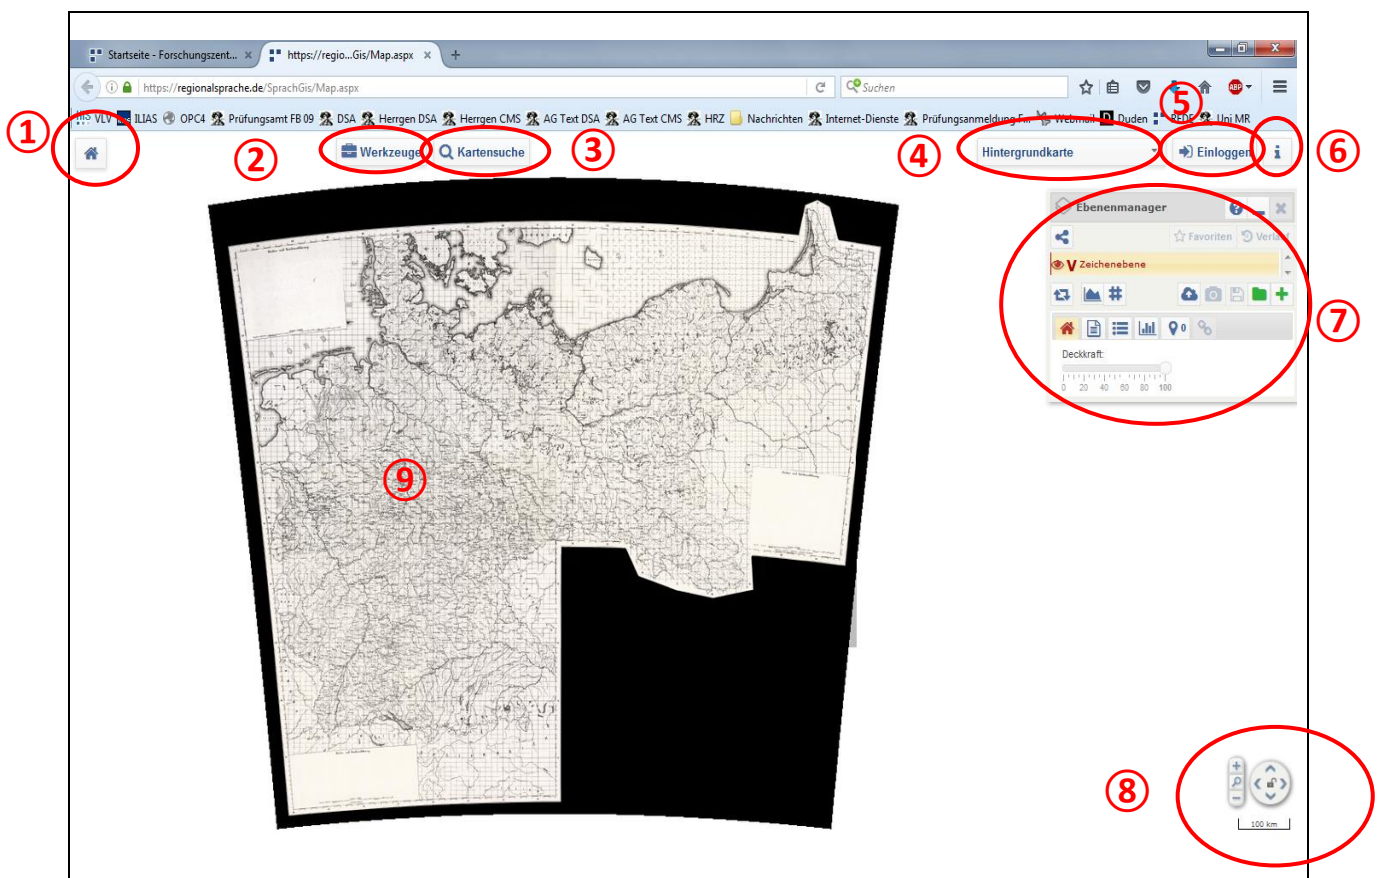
Startseite - Forschungszent... ×
https://regio...Gis/Map.aspx ×
+

https://regionalsprache.de/SprachGis/Map.aspx
Suchen

VLV ILIAS OPC4 Prüfungsamt FB 09 DSA Herrgen DSA Herrgen CMS AG Text DSA AG Text CMS HRZ Nachrichten Internet-Dienste Prüfungsanmeldung F... Webmail Duden REDE Uni MR

①
②
Werkzeuge
Kartensuche
③
④
Hintergrundkarte
⑤
Einloggen
⑥

Ebenenmanager
Favoriten
Verl
V Zeichenebene
0
Deckkraft:
0 20 40 60 80 100
⑦

⑨

⑧
100 km